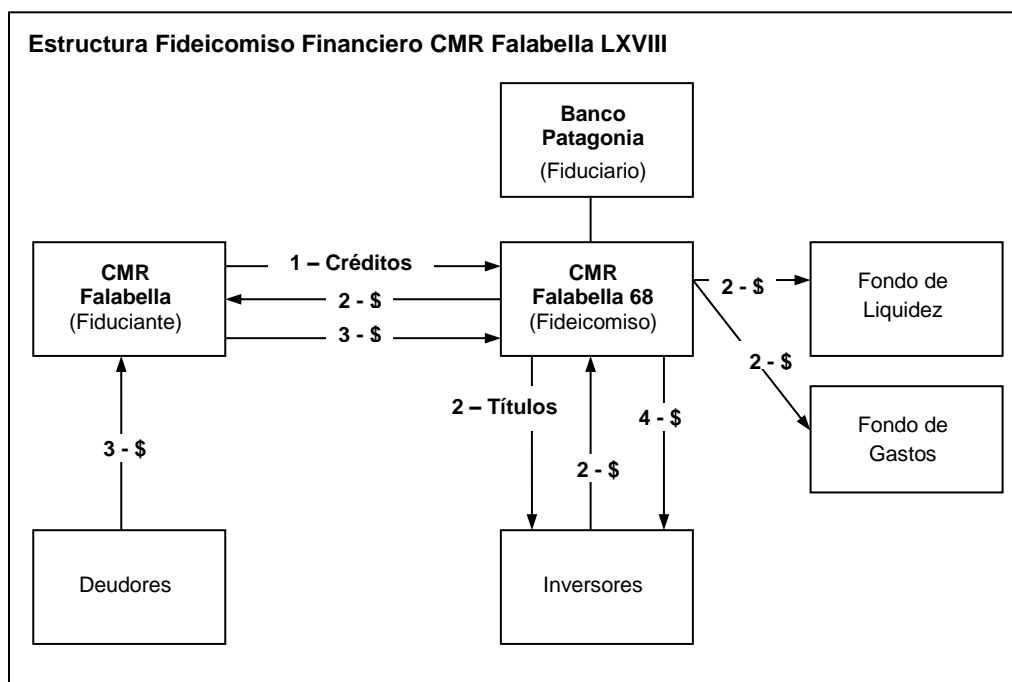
Estructura Fideicomiso Financiero CMR Falabella LXVIII

Banco Patagonia
(Fiduciario)

CMR Falabella
(Fiduciante)

1 – Créditos

2 - $

3 - $

CMR Falabella 68
(Fideicomiso)

2 - $

Fondo de Liquidez

2 - $

Fondo de Gastos

2 – Títulos

2 - $

4 - $

3 - $

Deudores

Inversores